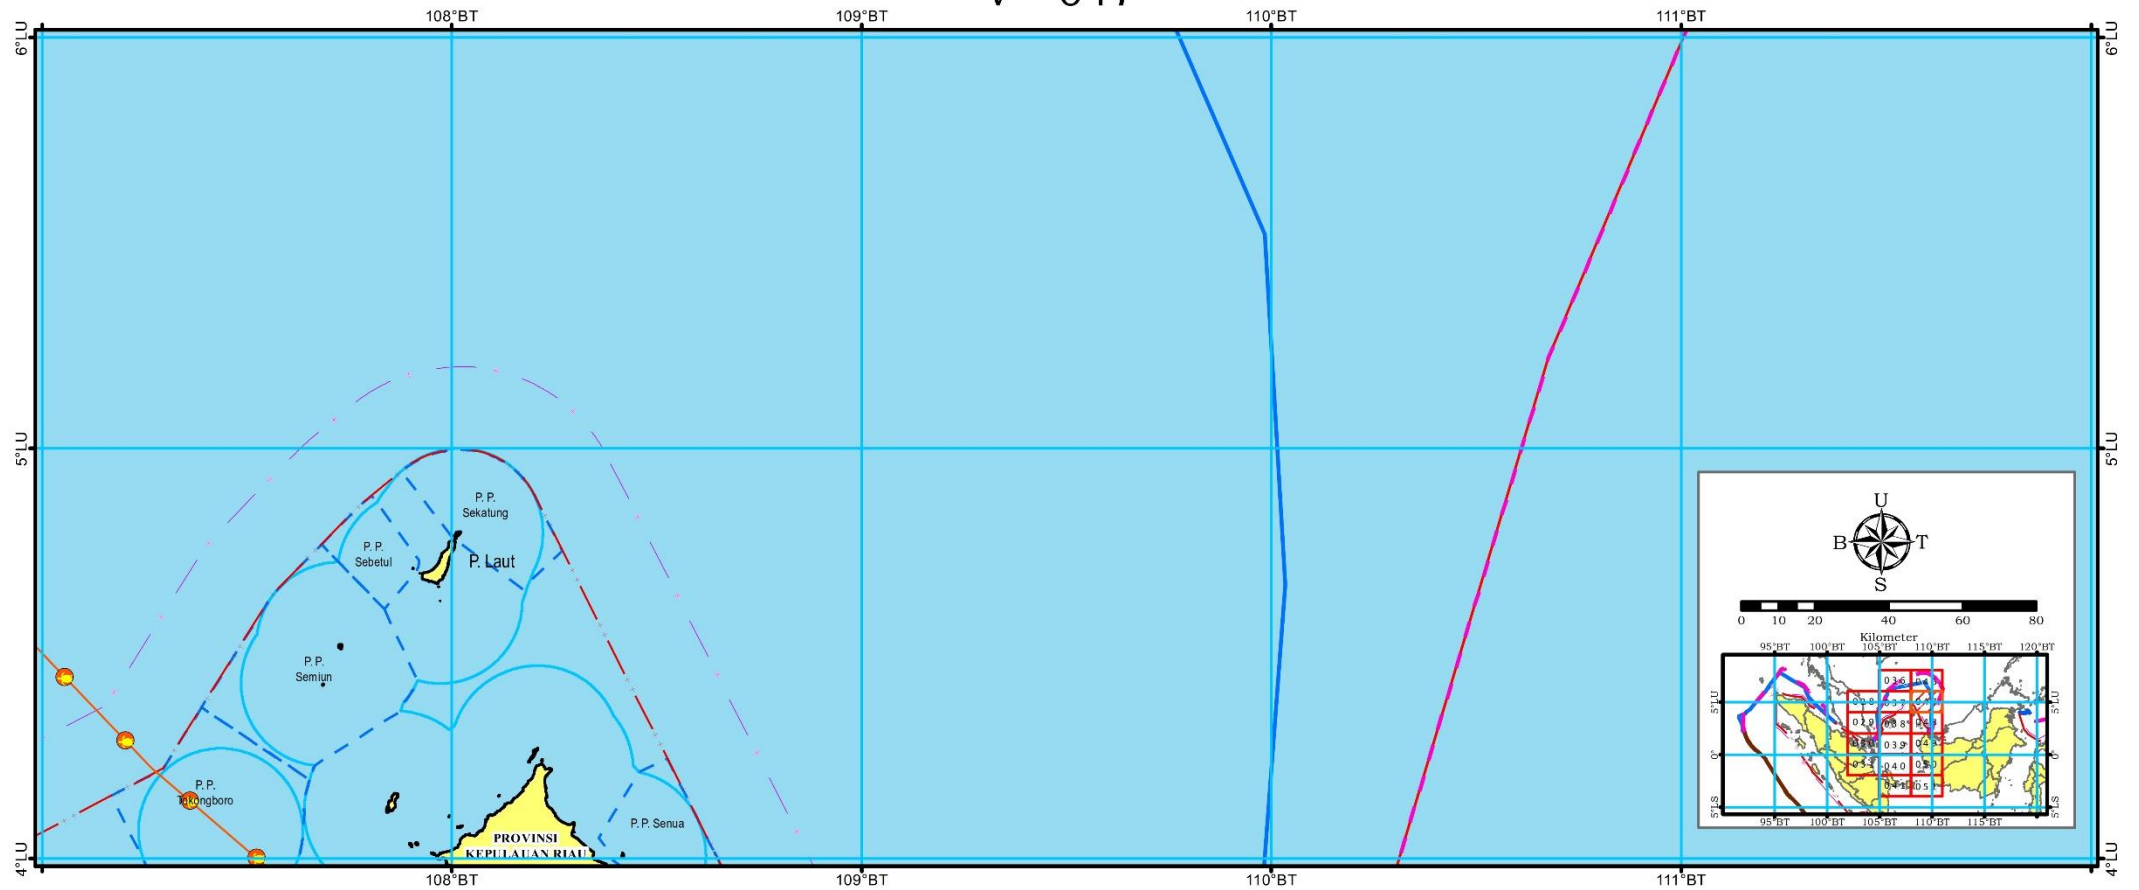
108°BT
109°BT
110°BT
111°BT
6°LU
6°LU
5°LU
5°LU
4°LU
4°LU
P. P. Sekatung
P. P. Sebetul
P. Laut
P. P. Semiun
P. P. Tokongboro
P. P. Senua
PROVINSI KEPULAUAN RIAU
108°BT
109°BT
110°BT
111°BT
U
B
T
S
0 10 20 40 60 80
Kilometer
95°BT 100°BT 105°BT 110°BT 115°BT 120°BT
5°LU
0°
5°LS
5°LU
0°
5°LS
036
037
038
039
040
041
029
043
050
051
95°BT 100°BT 105°BT 110°BT 115°BT